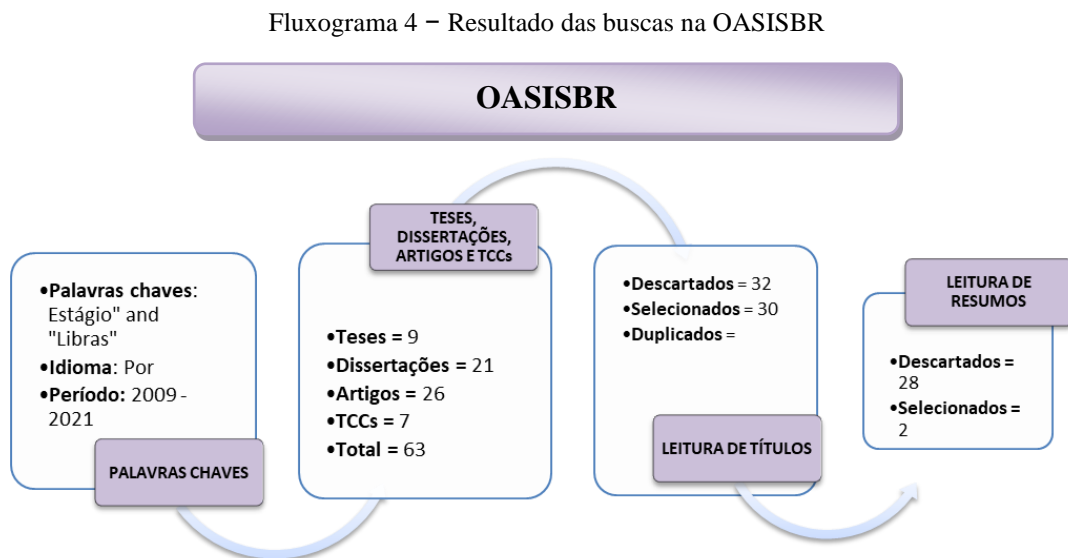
Fluxograma 4 – Resultado das buscas na OASISBR

OASISBR

•Palavras chaves: Estágio" and "Libras"
•Idioma: Por
•Período: 2009 - 2021

PALAVRAS CHAVES

TESES, DISSERTAÇÕES, ARTIGOS E TCCs

•Teses = 9
•Dissertações = 21
•Artigos = 26
•TCCs = 7
•Total = 63

•Descartados = 32
•Selecionados = 30
•Duplicados =

LEITURA DE TÍTULOS

LEITURA DE RESUMOS

•Descartados = 28
•Selecionados = 2